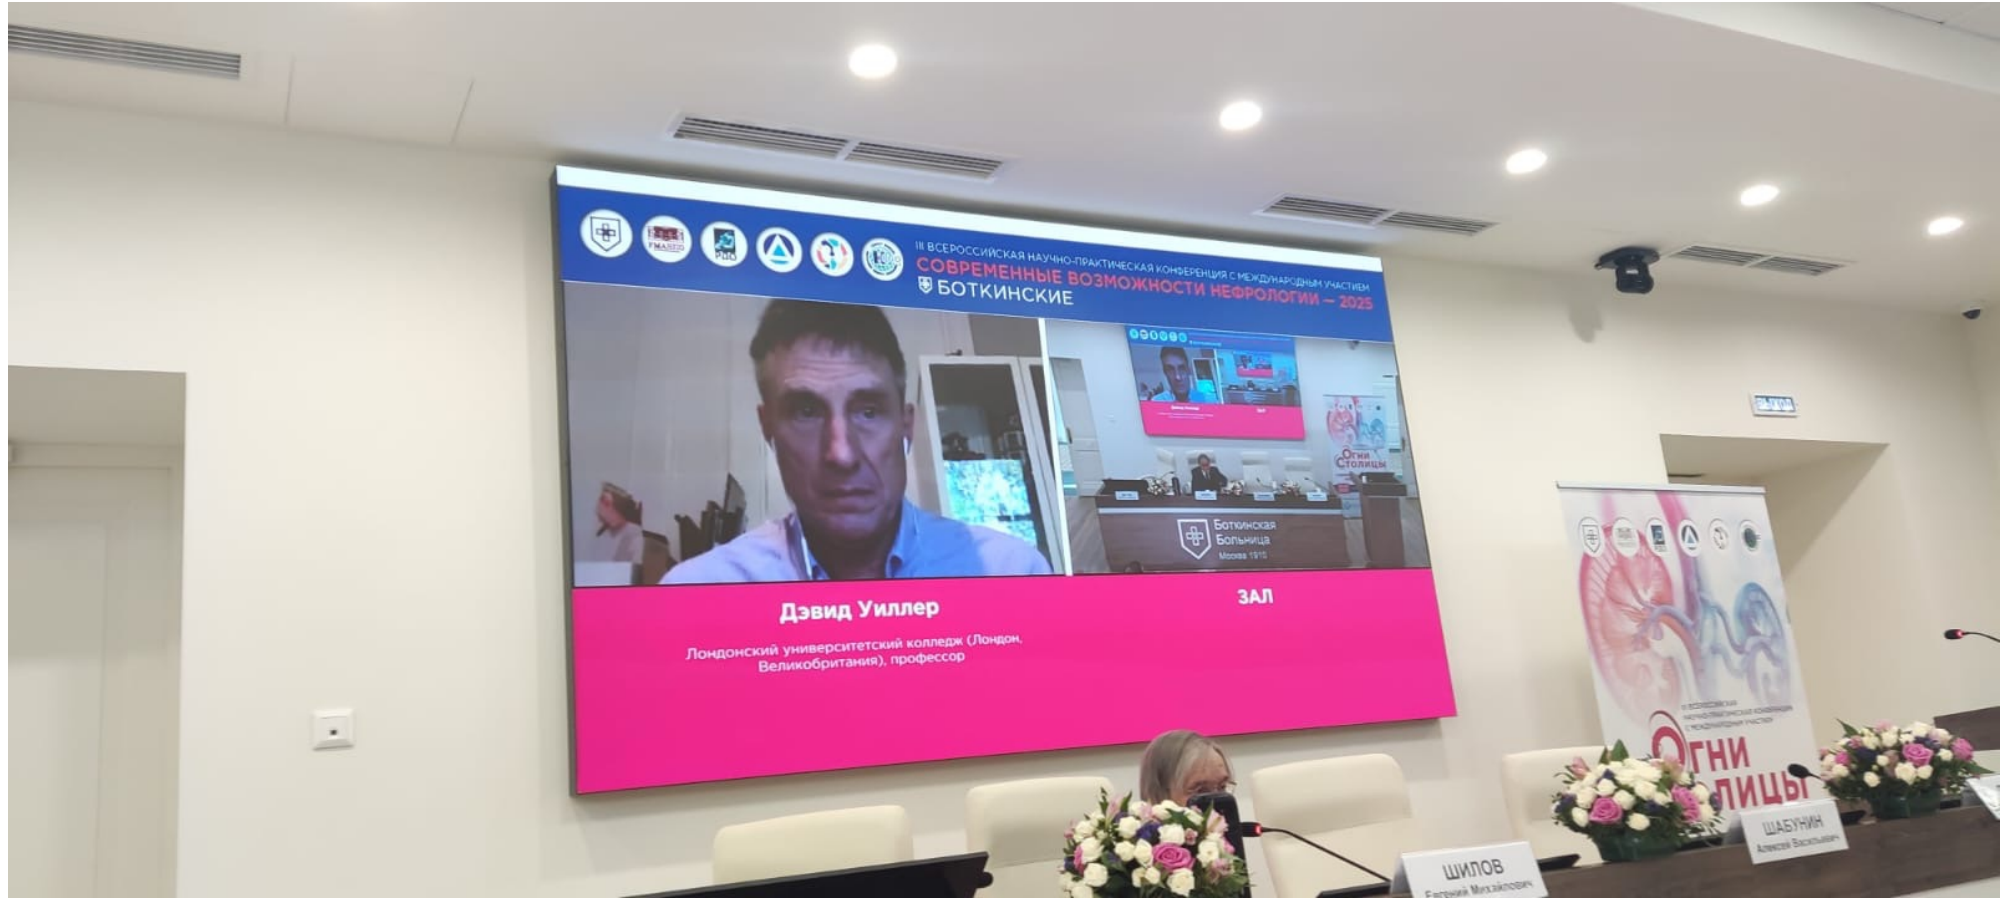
III ВСЕРОССИЙСКАЯ НАУЧНО-ПРАКТИЧЕСКАЯ КОНФЕРЕНЦИЯ С МЕЖДУНАРОДНЫМ УЧАСТИЕМ
СОВРЕМЕННЫЕ ВОЗМОЖНОСТИ НЕФРОЛОГИИ — 2025
БОТКИНСКИЕ

Боткинская Больница
Москва 1910

Огни Столицы

Дэвид Уиллер

Лондонский университетский колледж (Лондон, Великобритания), профессор

ЗАЛ

ВЫХОД

III ВСЕРОССИЙСКАЯ НАУЧНО-ПРАКТИЧЕСКАЯ КОНФЕРЕНЦИЯ С МЕЖДУНАРОДНЫМ УЧАСТИЕМ
Огни
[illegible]лицы

ШАБУНИН
Алексей Васильевич

ШИЛОВ
Евгений Михайлович